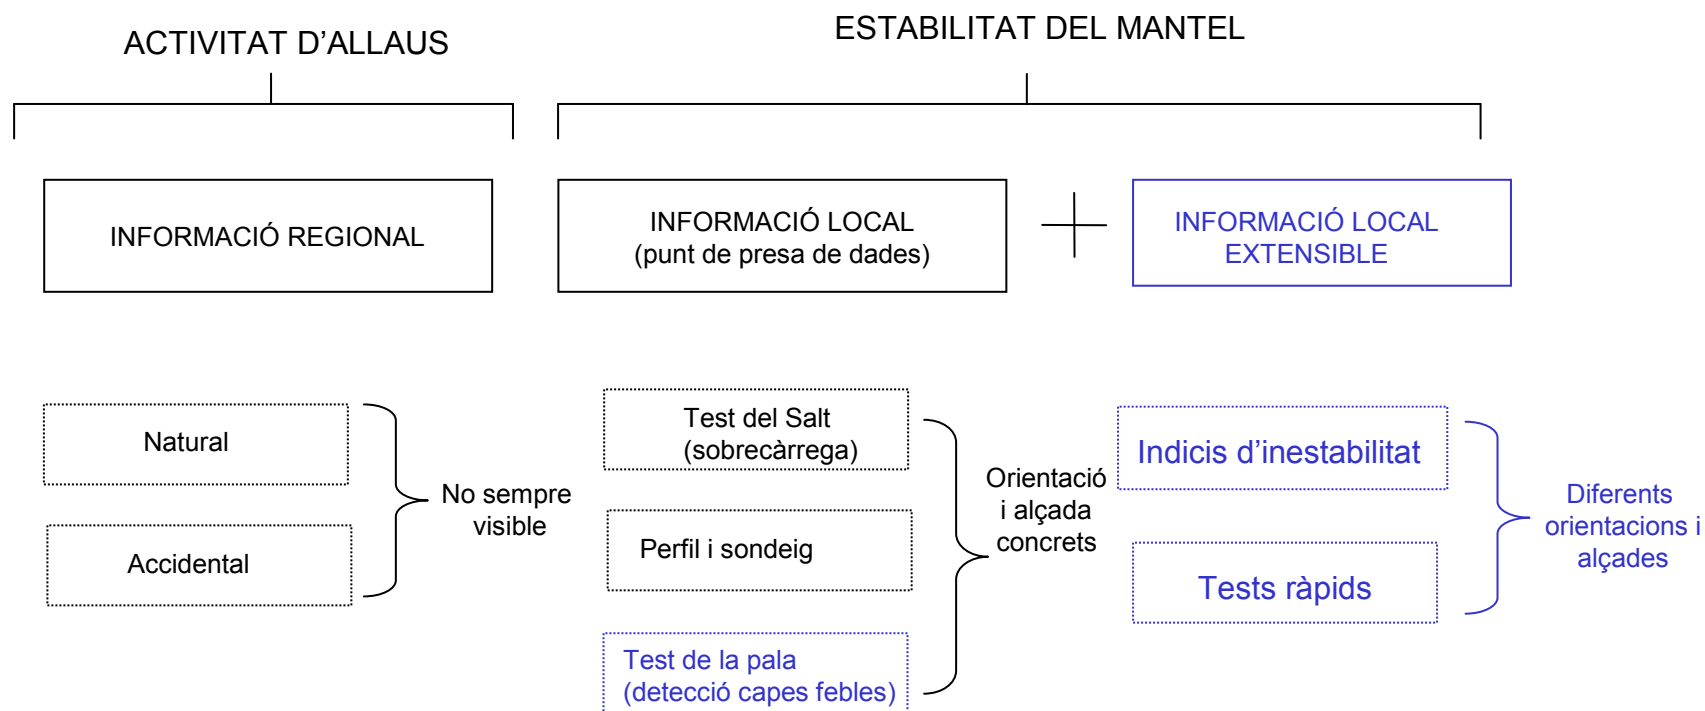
ACTIVITAT D’ALLAUS

ESTABILITAT DEL MANTEL

INFORMACIÓ REGIONAL

INFORMACIÓ LOCAL
(punt de presa de dades)

+

INFORMACIÓ LOCAL EXTENSIBLE

Natural

Accidental

No sempre visible

Test del Salt
(sobrecàrrega)

Perfil i sondeig

Test de la pala
(detecció capes febles)

Orientació i alçada concrets

Indicis d’inestabilitat

Tests ràpids

Diferents orientacions i alçades